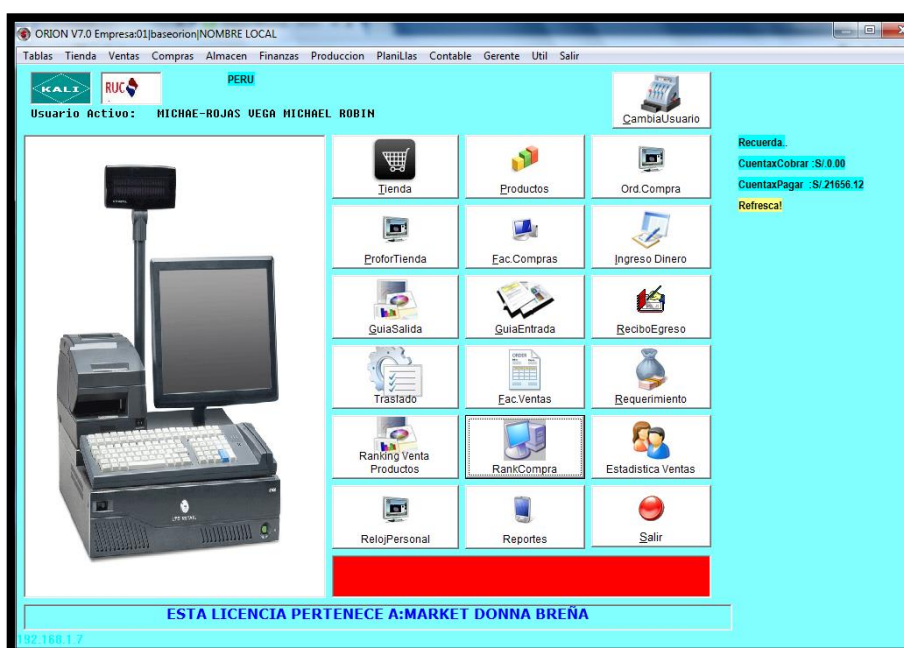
ORION V7.0 Empresa:01|baseorion|NOMBRE LOCAL

Tablas Tienda Ventas Compras Almacen Finanzas Produccion PlaniLlas Contable Gerente Util Salir

KALI RUC PERU

Usuario Activo: MICHAE-ROJAS VEGA MICHAEL ROBIN

CambiaUsuario

Tienda
Productos
Ord.Compra
ProforTienda
Fac.Compras
Ingreso Dinero
GuiaSalida
GuiaEntrada
ReciboEgreso
Traslado
Fac.Ventas
Requerimiento
Ranking Venta Productos
RankCompra
Estadistica Ventas
RelojPersonal
Reportes
Salir

Recuerda..
CuentaxCobrar :S/.0.00
CuentaxPagar :S/.21656.12
Refresca!

ESTA LICENCIA PERTENECE A:MARKET DONNA BREÑA

192.168.1.7